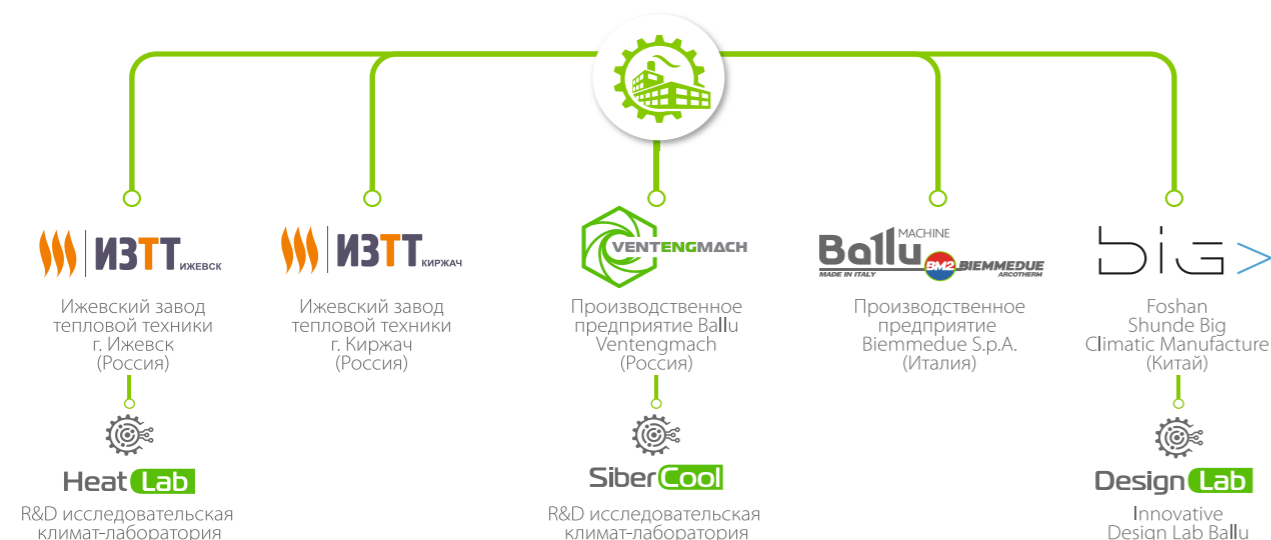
ИЗТТ ИЖЕВСК

Ижевский завод тепловой техники г. Ижевск (Россия)

Heat Lab

R&D исследовательская климат-лаборатория

ИЗТТ КИРЖАЧ

Ижевский завод тепловой техники г. Киржач (Россия)

VENTENGMACH

Производственное предприятие Ballu Ventengmach (Россия)

Siber Cool

R&D исследовательская климат-лаборатория

Ballu MACHINE MADE IN ITALY BM2 BIEMMEDUE ARCOTHERM

Производственное предприятие Biemmedue S.p.A. (Италия)

big>

Foshan Shunde Big Climatic Manufacture (Китай)

Design Lab

Innovative Design Lab Ballu